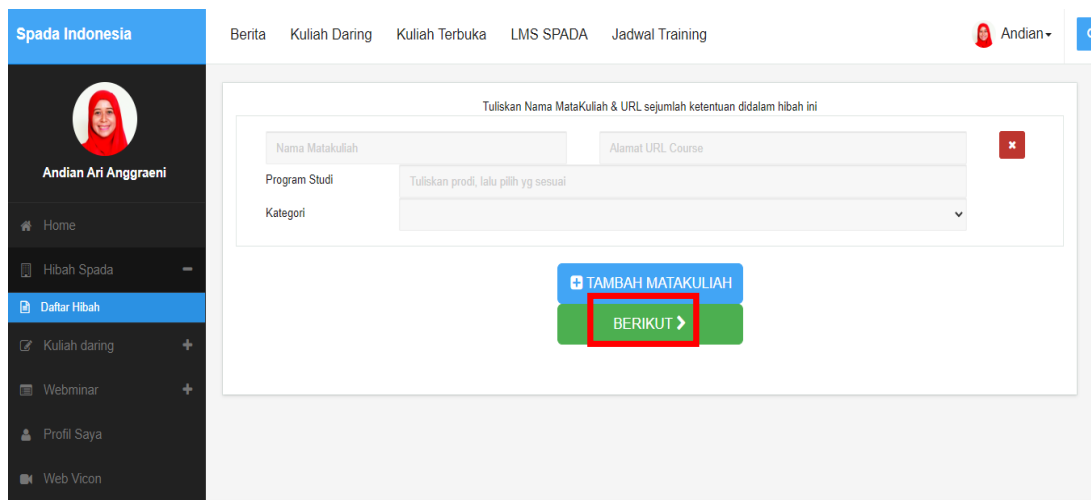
Spada Indonesia

Berita Kuliah Daring Kuliah Terbuka LMS SPADA Jadwal Training

Andian

Andian Ari Anggraeni

Home

Hibah Spada

Daftar Hibah

Kuliah daring

Webminar

Profil Saya

Web Vicon

Tuliskan Nama MataKuliah & URL sejumlah ketentuan didalam hibah ini

Nama Matakuliah

Alamat URL Course

Program Studi

Tuliskan prodi, lalu pilih yg sesuai

Kategori

TAMBAH MATAKULIAH

BERIKUT